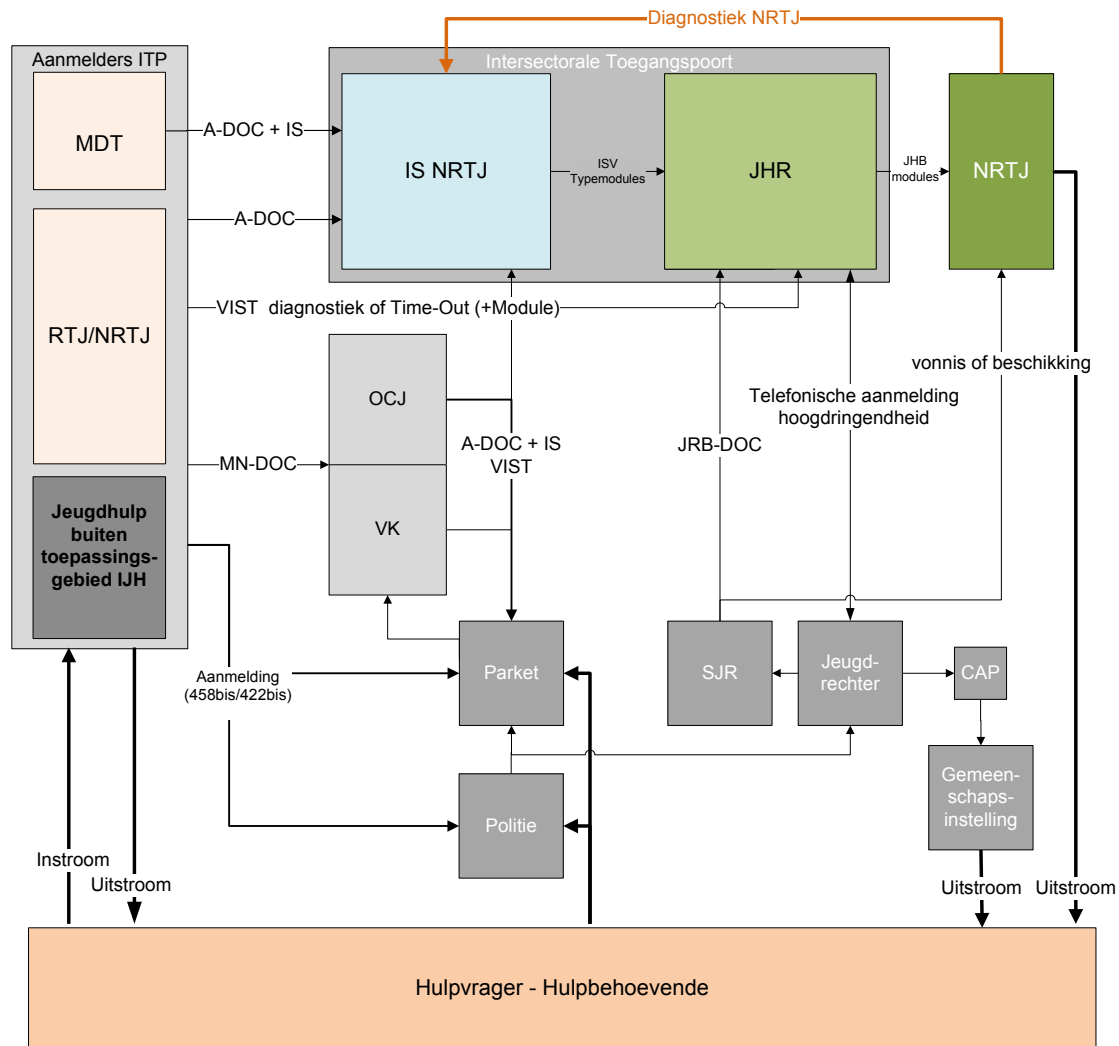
Diagnostiek NRTJ

Aanmelders ITP

MDT

RTJ/NRTJ

Jeugdhulp buiten toepassingsgebied IJH

Intersectorale Toegangspoort

IS NRTJ

JHR

NRTJ

A-DOC + IS

A-DOC

ISV Typemodules

JHB modules

VIST diagnostiek of Time-Out (+Module)

OCJ

VK

MN-DOC

A-DOC + IS VIST

JRB-DOC

Telefonische aanmelding hoogdringendheid

vonnis of beschikking

Aanmelding (458bis/422bis)

Parket

SJR

Jeugdrechter

CAP

Politie

Gemeenschapsinstelling

Instroom

Uitstroom

Uitstroom

Uitstroom

Hulpvrager - Hulpbehoevende